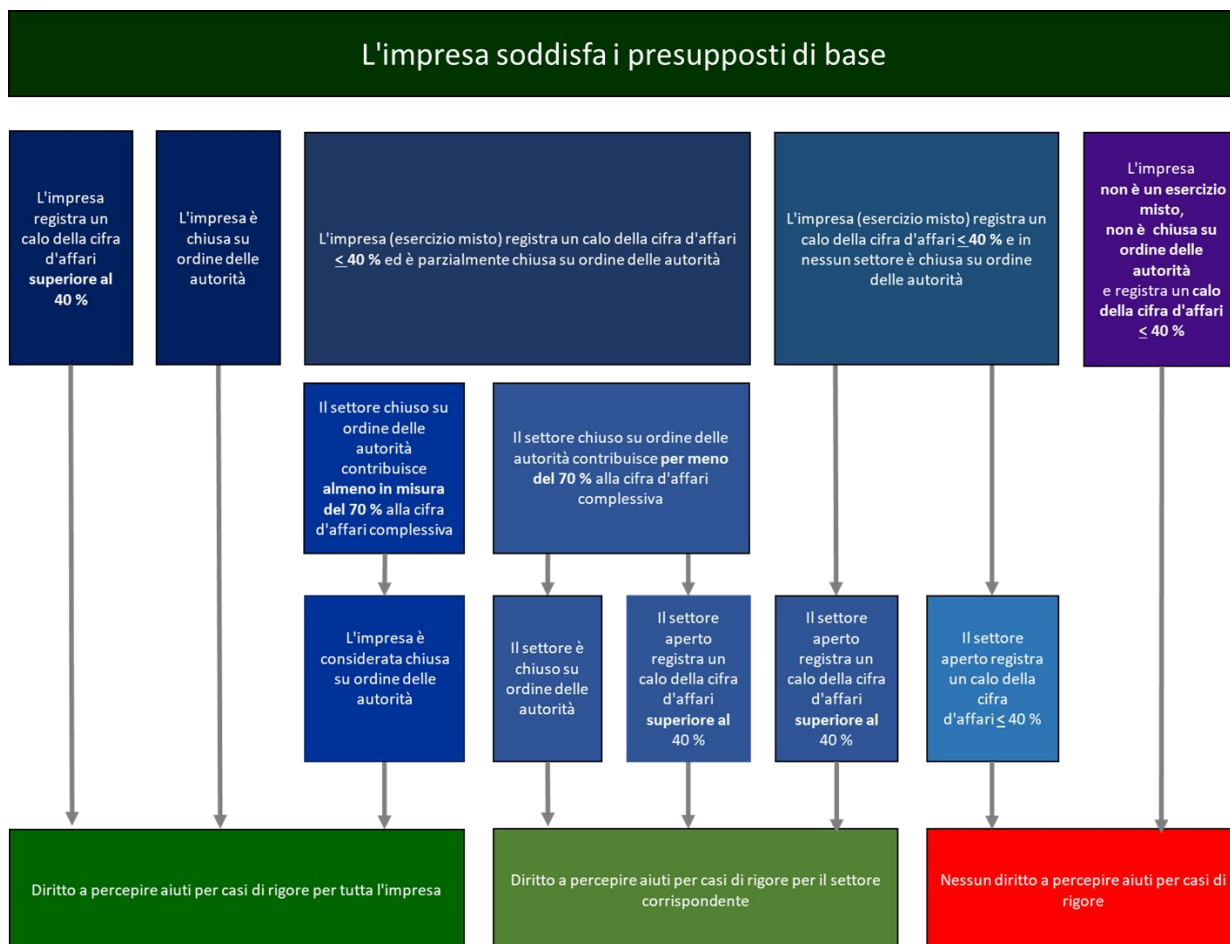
L'impresa soddisfa i presupposti di base

L'impresa registra un calo della cifra d'affari **superiore al 40 %**

L'impresa è chiusa su ordine delle autorità

L'impresa (esercizio misto) registra un calo della cifra d'affari **$\leq$ 40 %** ed è parzialmente chiusa su ordine delle autorità

L'impresa (esercizio misto) registra un calo della cifra d'affari **$\leq$ 40 %** e in nessun settore è chiusa su ordine delle autorità

L'impresa **non è un esercizio misto, non è chiusa su ordine delle autorità** e registra un **calo della cifra d'affari $\leq$ 40 %**

Il settore chiuso su ordine delle autorità contribuisce **almeno in misura del 70 %** alla cifra d'affari complessiva

Il settore chiuso su ordine delle autorità contribuisce **per meno del 70 %** alla cifra d'affari complessiva

L'impresa è considerata chiusa su ordine delle autorità

Il settore è chiuso su ordine delle autorità

Il settore aperto registra un calo della cifra d'affari **superiore al** 40 %

Il settore aperto registra un calo della cifra d'affari **superiore al** 40 %

Il settore aperto registra un calo della cifra d'affari $\leq$ 40 %

Diritto a percepire aiuti per casi di rigore per tutta l'impresa

Diritto a percepire aiuti per casi di rigore per il settore corrispondente

Nessun diritto a percepire aiuti per casi di rigore